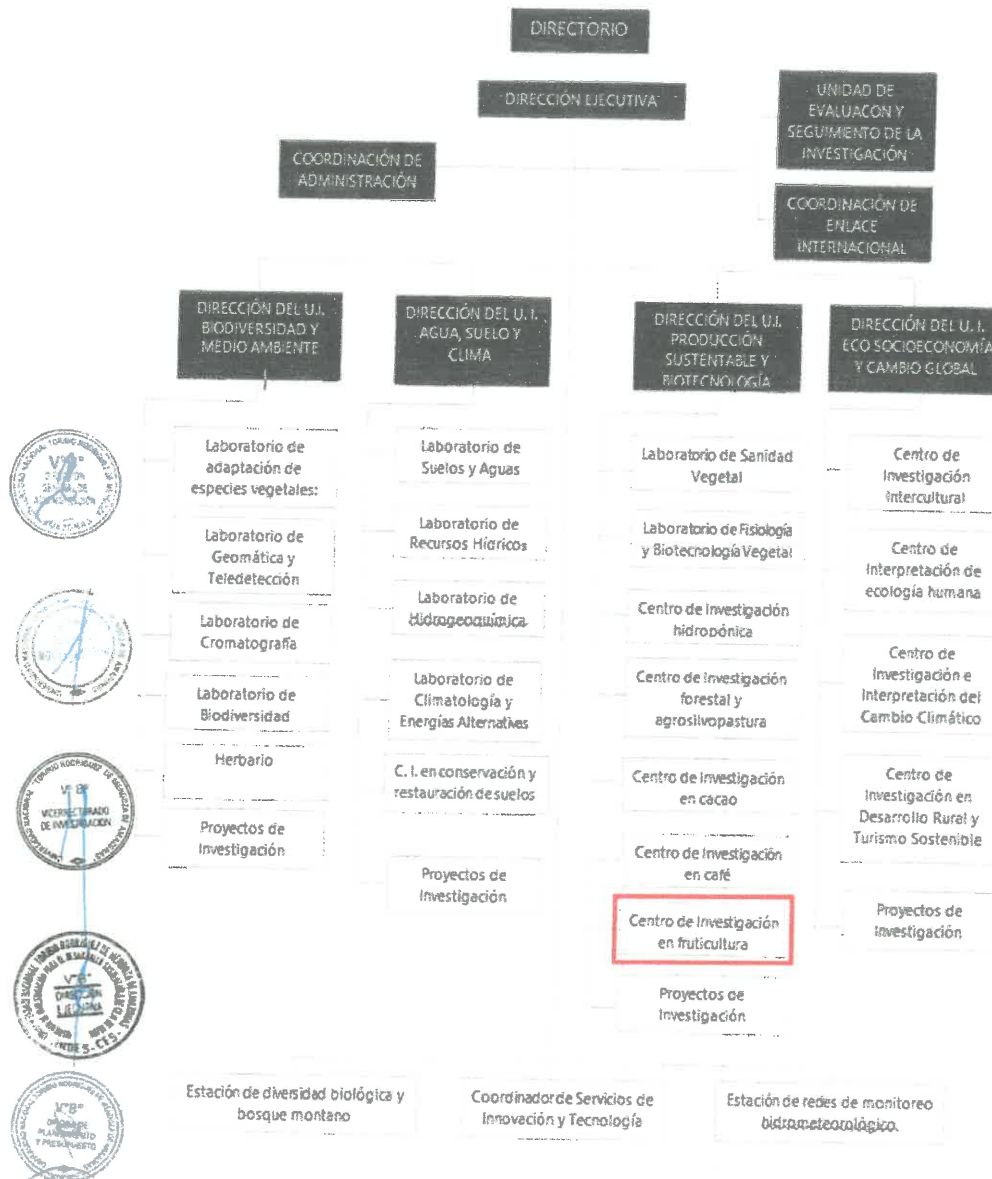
DIRECTORIO

DIRECCIÓN EJECUTIVA

UNIDAD DE EVALUACON Y SEGUIMIENTO DE LA INVESTIGACIÓN

COORDINACIÓN DE ADMINISTRACIÓN

COORDINACIÓN DE ENLACE INTERNACIONAL

DIRECCIÓN DEL U.I. BIODIVERSIDAD Y MEDIO AMBIENTE

DIRECCIÓN DEL U. I. AGUA, SUELO Y CLIMA

DIRECCIÓN DEL U.I. PRODUCCIÓN SUSTENTABLE Y BIOTECNOLOGÍA

DIRECCIÓN DEL U. I. ECO SOCIOECONOMÍA Y CAMBIO GLOBAL

Laboratorio de adaptación de especies vegetales:

Laboratorio de Geomática y Teledetección

Laboratorio de Cromatografía

Laboratorio de Biodiversidad

Herbario

Proyectos de Investigación

Laboratorio de Suelos y Aguas

Laboratorio de Recursos Hídricos

Laboratorio de Hidrogeoquímica

Laboratorio de Climatología y Energías Alternatives

C. I. en conservación y restauración de suelos

Proyectos de Investigación

Laboratorio de Sanidad Vegetal

Laboratorio de Fisiología y Biotecnología Vegetal

Centro de Investigación hidropónica

Centro de Investigación forestal y agrosilvopastura

Centro de Investigación en cacao

Centro de Investigación en café

Centro de Investigación en fruticultura

Proyectos de Investigación

Centro de Investigación Intercultural

Centro de Interpretación de ecología humana

Centro de Investigación e Interpretación del Cambio Climático

Centro de Investigación en Desarrollo Rural y Turismo Sostenible

Proyectos de Investigación

Estación de diversidad biológica y bosque montano

Coordinador de Servicios de Innovación y Tecnología

Estación de redes de monitoreo hidrometeorológico.

V° B° VICERRECTORADO DE INVESTIGACIÓN

V° B° DIRECCIÓN

V° B° OFICINA DE PLANEAMIENTO Y PRESUPUESTO